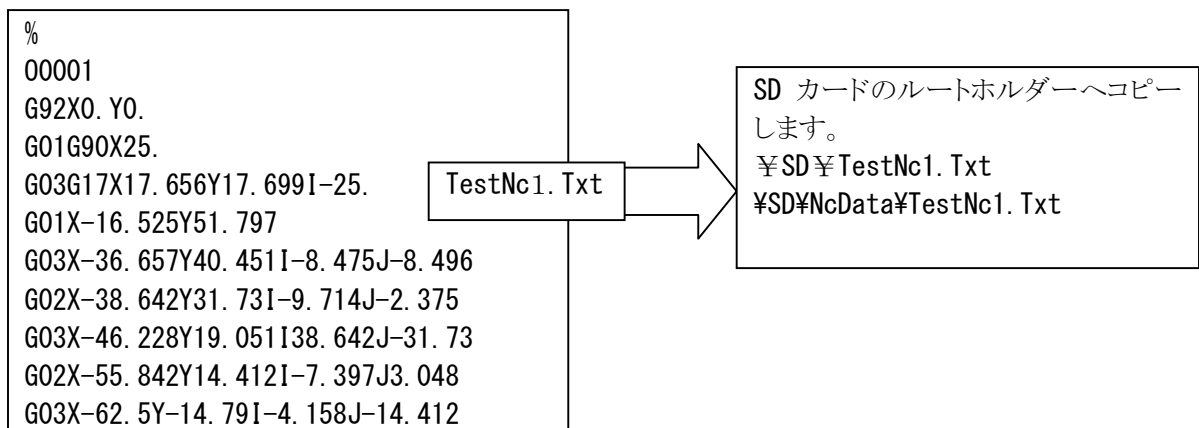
%
O0001
G92X0.Y0.
G01G90X25.
G03G17X17.656Y17.699I-25.
G01X-16.525Y51.797
G03X-36.657Y40.451I-8.475J-8.496
G02X-38.642Y31.73I-9.714J-2.375
G03X-46.228Y19.051I38.642J-31.73
G02X-55.842Y14.412I-7.397J3.048
G03X-62.5Y-14.79I-4.158J-14.412

TestNc1.Txt

SD カードのルートホルダーへコピーします。
¥SD¥TestNc1.Txt
¥SD¥NcData¥TestNc1.Txt